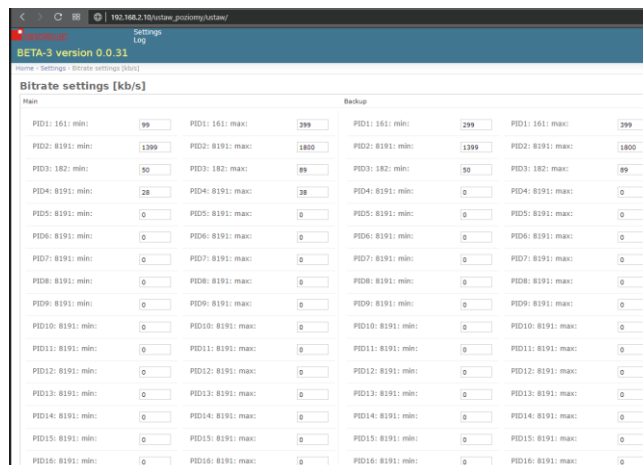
192.168.2.10/ustaw_poziomy/ustaw/

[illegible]
Settings
Log

BETA-3 version 0.0.31

Home › Settings › Bitrate settings [kb/s]

Bitrate settings [kb/s]

Main

| | | | |
|---|---|---|---|
| PID1: 161: min: | 99 | PID1: 161: max: | 399 |
| PID2: 8191: min: | 1399 | PID2: 8191: max: | 1800 |
| PID3: 182: min: | 50 | PID3: 182: max: | 89 |
| PID4: 8191: min: | 28 | PID4: 8191: max: | 38 |
| PID5: 8191: min: | 0 | PID5: 8191: max: | 0 |
| PID6: 8191: min: | 0 | PID6: 8191: max: | 0 |
| PID7: 8191: min: | 0 | PID7: 8191: max: | 0 |
| PID8: 8191: min: | 0 | PID8: 8191: max: | 0 |
| PID9: 8191: min: | 0 | PID9: 8191: max: | 0 |
| PID10: 8191: min: | 0 | PID10: 8191: max: | 0 |
| PID11: 8191: min: | 0 | PID11: 8191: max: | 0 |
| PID12: 8191: min: | 0 | PID12: 8191: max: | 0 |
| PID13: 8191: min: | 0 | PID13: 8191: max: | 0 |
| PID14: 8191: min: | 0 | PID14: 8191: max: | 0 |
| PID15: 8191: min: | 0 | PID15: 8191: max: | 0 |
| PID16: 8191: min: | 0 | PID16: 8191: max: | 0 |

Backup

| | | | |
|---|---|---|---|
| PID1: 161: min: | 299 | PID1: 161: max: | 399 |
| PID2: 8191: min: | 1399 | PID2: 8191: max: | 1800 |
| PID3: 182: min: | 50 | PID3: 182: max: | 89 |
| PID4: 8191: min: | 0 | PID4: 8191: max: | 0 |
| PID5: 8191: min: | 0 | PID5: 8191: max: | 0 |
| PID6: 8191: min: | 0 | PID6: 8191: max: | 0 |
| PID7: 8191: min: | 0 | PID7: 8191: max: | 0 |
| PID8: 8191: min: | 0 | PID8: 8191: max: | 0 |
| PID9: 8191: min: | 0 | PID9: 8191: max: | 0 |
| PID10: 8191: min: | 0 | PID10: 8191: max: | 0 |
| PID11: 8191: min: | 0 | PID11: 8191: max: | 0 |
| PID12: 8191: min: | 0 | PID12: 8191: max: | 0 |
| PID13: 8191: min: | 0 | PID13: 8191: max: | 0 |
| PID14: 8191: min: | 0 | PID14: 8191: max: | 0 |
| PID15: 8191: min: | 0 | PID15: 8191: max: | 0 |
| PID16: 8191: min: | 0 | PID16: 8191: max: | 0 |